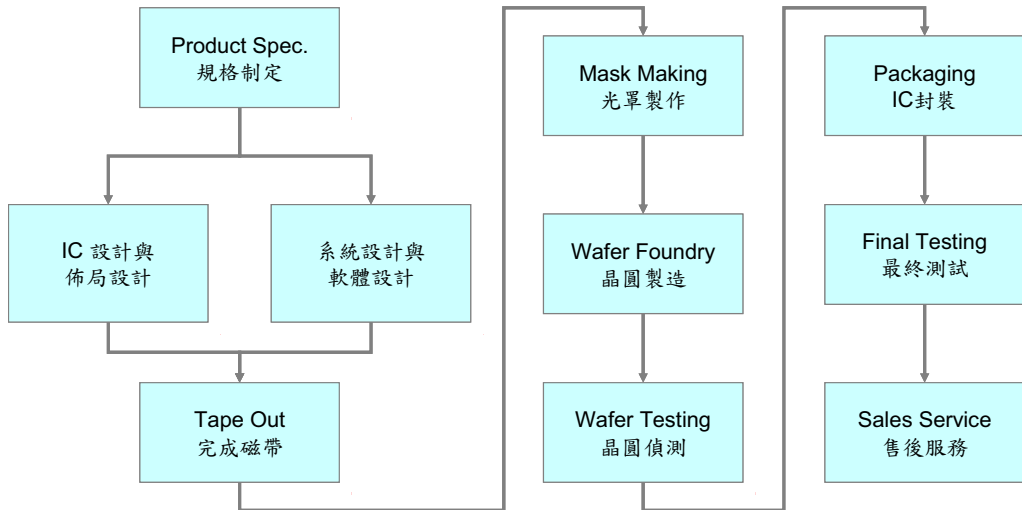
Product Spec.
規格制定

IC 設計與
佈局設計

系統設計與
軟體設計

Tape Out
完成磁帶

Mask Making
光罩製作

Wafer Foundry
晶圓製造

Wafer Testing
晶圓偵測

Packaging
IC封裝

Final Testing
最終測試

Sales Service
售後服務